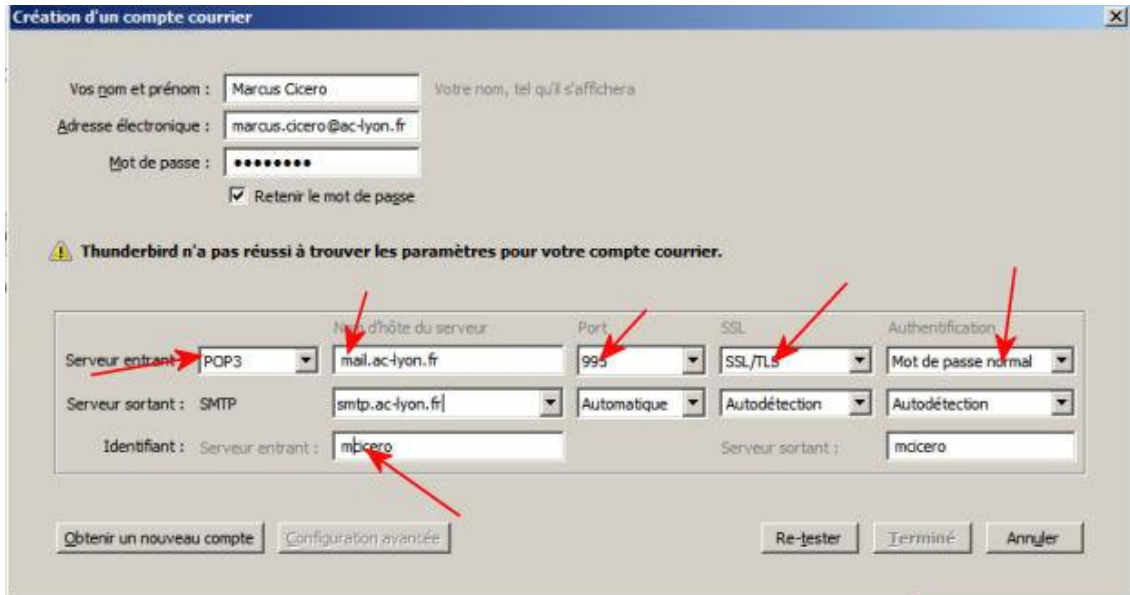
Création d'un compte courrier

Vos nom et prénom : Marcus Cicero Votre nom, tel qu'il s'affichera

Adresse électronique : marcus.cicero@ac-lyon.fr

Mot de passe : •••••••••

Retenir le mot de passe

Thunderbird n'a pas réussi à trouver les paramètres pour votre compte courrier.

| | | Nom d'hôte du serveur | Port | SSL | Authentification |
|---|---|---|---|---|---|
| Serveur entrant : | POP3 | mail.ac-lyon.fr | 995 | SSL/TLS | Mot de passe normal |
| Serveur sortant : | SMTP | smtp.ac-lyon.fr | Automatique | Autodétection | Autodétection |
| Identifiant : | Serveur entrant : | mcicero | | Serveur sortant : | mcicero |

Obtenir un nouveau compte Configuration avancée Re-tester Terminé Annuler